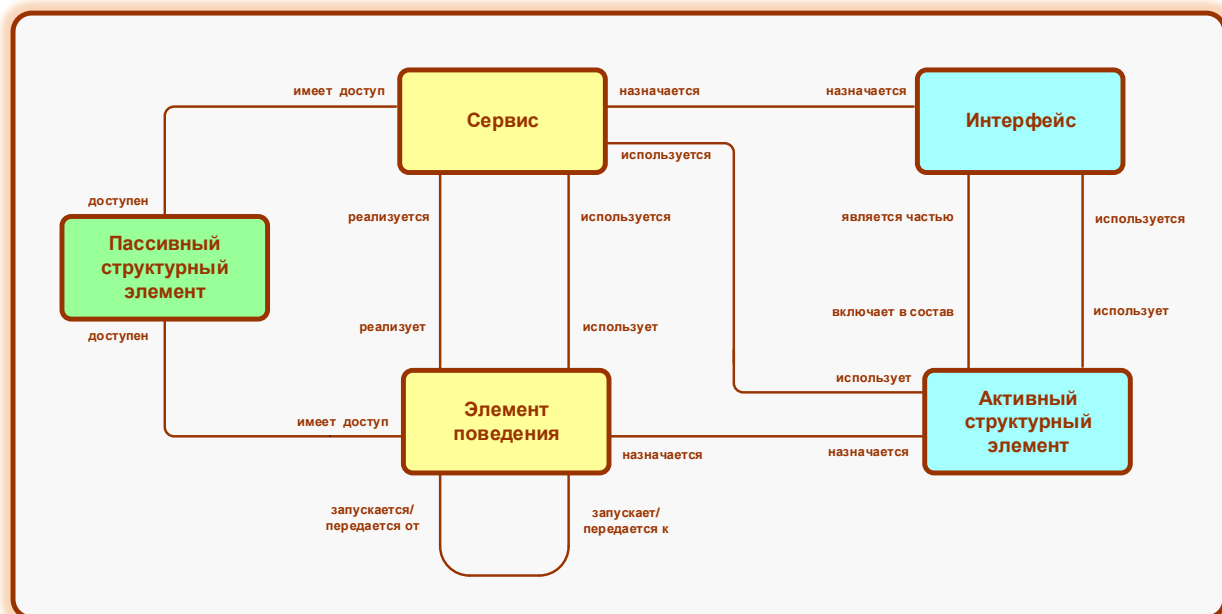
имеет доступ

Сервис

назначается

назначается

Интерфейс

используется

доступен

реализуется

используется

является частью

используется

Пассивный структурный элемент

доступен

реализует

использует

включает в состав

использует

использует

имеет доступ

Элемент поведения

назначается

назначается

Активный структурный элемент

запускается/ передается от

запускает/ передается к